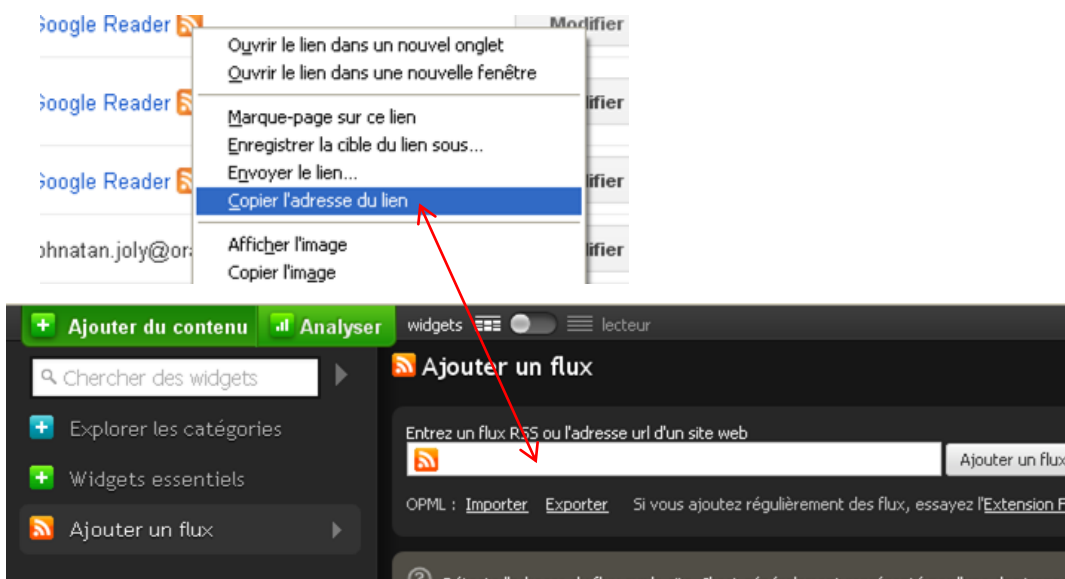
Google Reader
Modifier
Google Reader
Modifier
Google Reader
Modifier
ohnatan.joly@ora
Modifier

Ouvrir le lien dans un nouvel onglet
Ouvrir le lien dans une nouvelle fenêtre
Marque-page sur ce lien
Enregistrer la cible du lien sous...
Envoyer le lien...
Copier l'adresse du lien
Afficher l'image
Copier l'image

Ajouter du contenu
Analyser
widgets
lecteur
Chercher des widgets
Explorer les catégories
Widgets essentiels
Ajouter un flux

Ajouter un flux
Entrez un flux RSS ou l'adresse url d'un site web
Ajouter un flux
OPML : Importer Exporter Si vous ajoutez régulièrement des flux, essayez l'Extension F
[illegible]